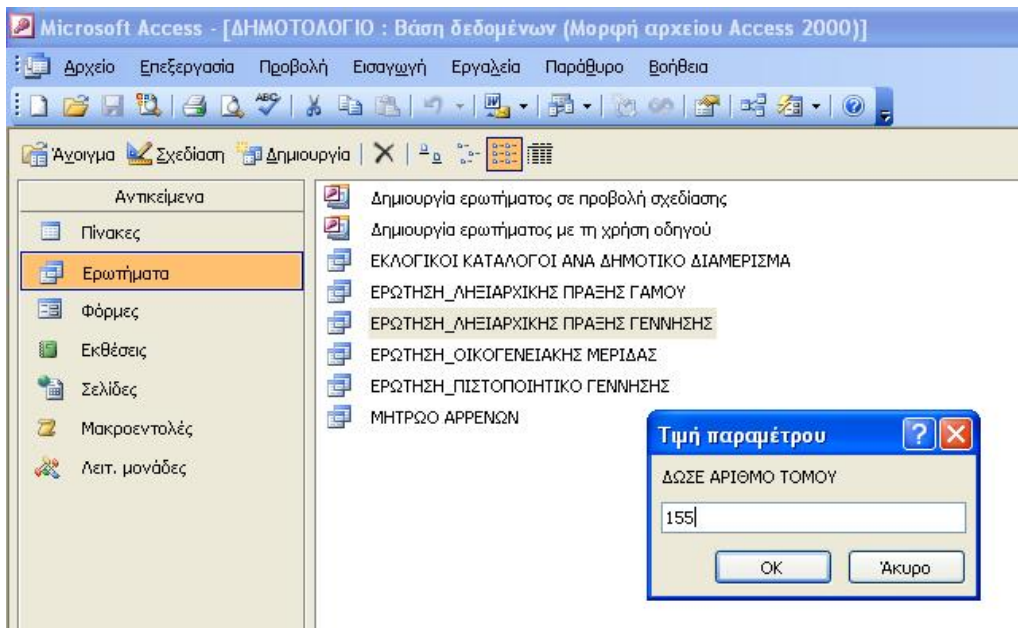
Microsoft Access - [ΔΗΜΟΤΟΛΟΓΙΟ : Βάση δεδομένων (Μορφή αρχείου Access 2000)]

Αρχείο Επεξεργασία Προβολή Εισαγωγή Εργαλεία Παράθυρο Βοήθεια

Άνοιγμα Σχεδίαση Δημιουργία

Αντικείμενα

Πίνακες

Ερωτήματα

Φόρμες

Εκθέσεις

Σελίδες

Μακροεντολές

Λειτ. μονάδες

Δημιουργία ερωτήματος σε προβολή σχεδίασης

Δημιουργία ερωτήματος με τη χρήση οδηγού

ΕΚΛΟΓΙΚΟΙ ΚΑΤΑΛΟΓΟΙ ΑΝΑ ΔΗΜΟΤΙΚΟ ΔΙΑΜΕΡΙΣΜΑ

ΕΡΩΤΗΣΗ_ΛΗΞΙΑΡΧΙΚΗΣ ΠΡΑΞΗΣ ΓΑΜΟΥ

ΕΡΩΤΗΣΗ_ΛΗΞΙΑΡΧΙΚΗΣ ΠΡΑΞΗΣ ΓΕΝΝΗΣΗΣ

ΕΡΩΤΗΣΗ_ΟΙΚΟΓΕΝΕΙΑΚΗΣ ΜΕΡΙΔΑΣ

ΕΡΩΤΗΣΗ_ΠΙΣΤΟΠΟΙΗΤΙΚΟ ΓΕΝΝΗΣΗΣ

ΜΗΤΡΩΟ ΑΡΡΕΝΩΝ

Τιμή παραμέτρου

ΔΩΣΕ ΑΡΙΘΜΟ ΤΟΜΟΥ

155

OK

Άκυρο